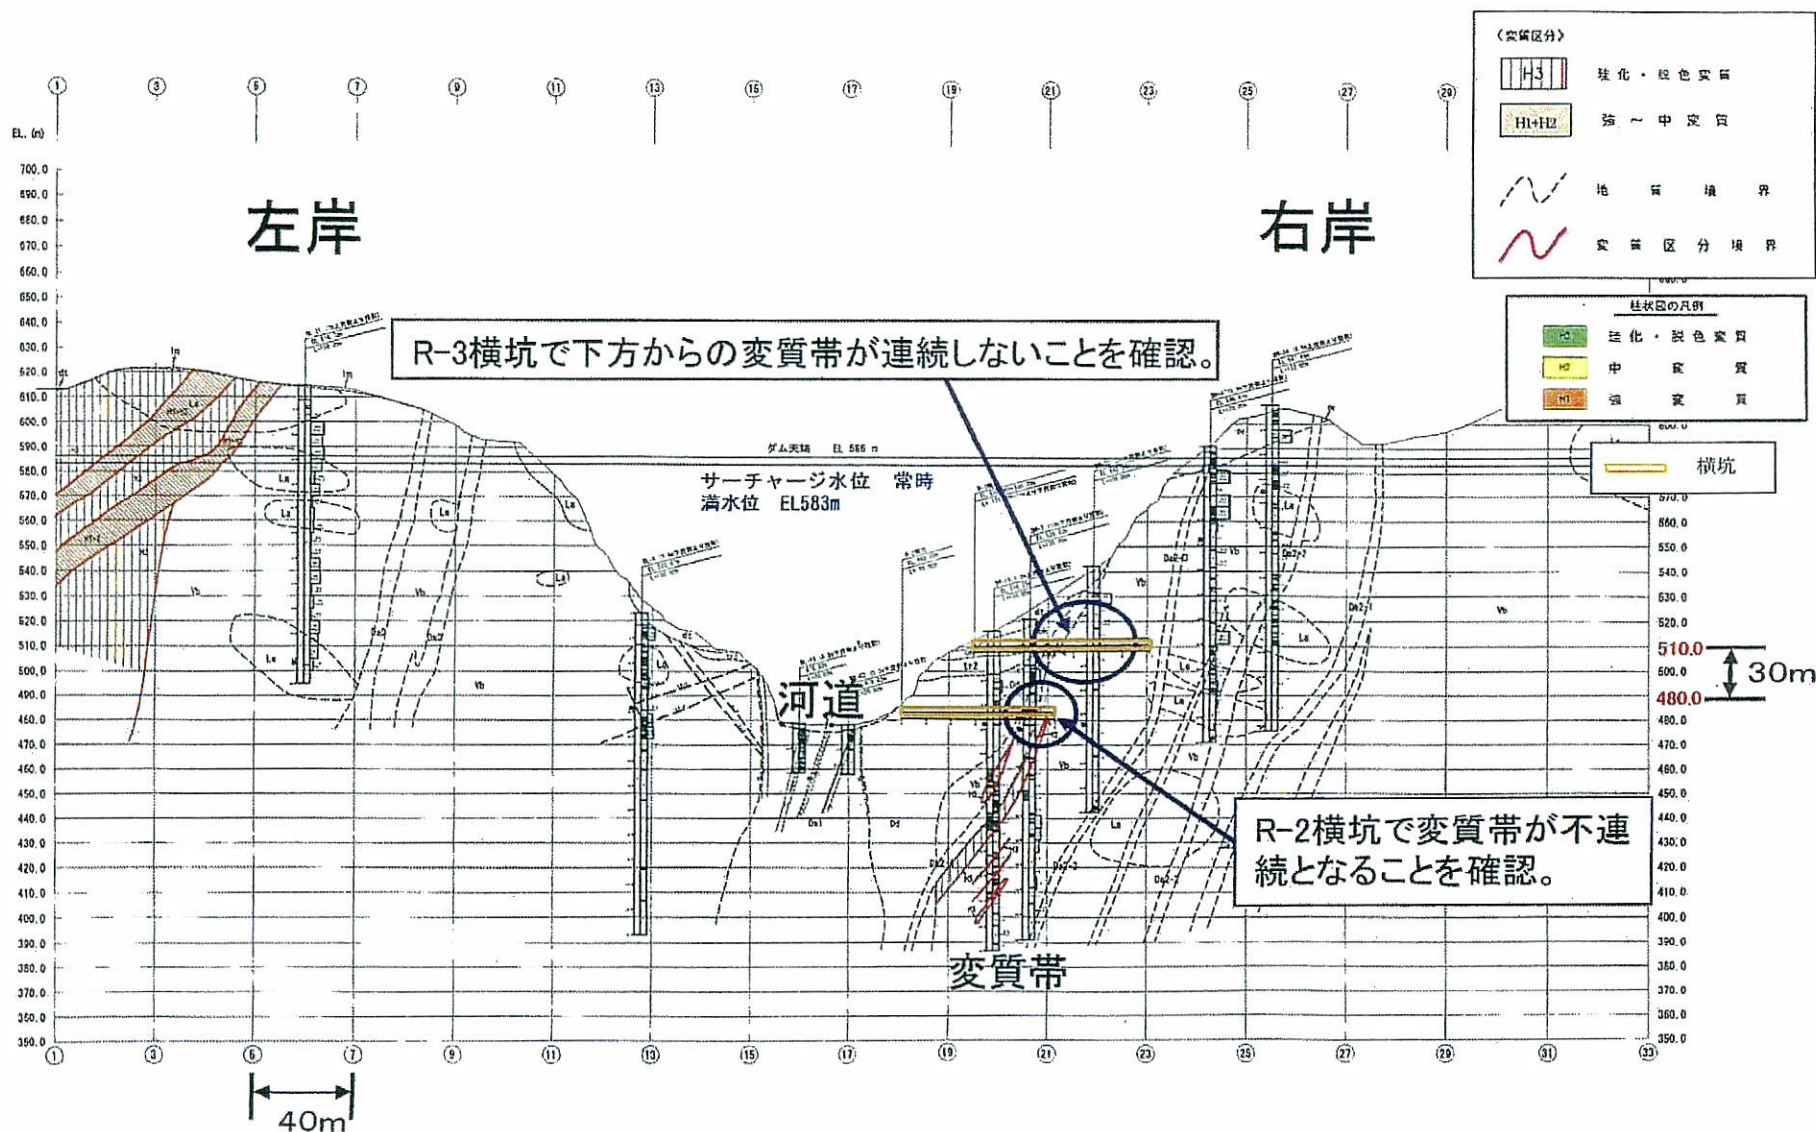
〈変質区分〉
H3 珪化・脱色変質
H1+H2 強～中変質
地質境界
変質区分境界

柱状図の凡例
H3 珪化・脱色変質
H2 中変質
H1 強変質

横坑

① ③ ⑤ ⑦ ⑨ ⑪ ⑬ ⑮ ⑰ ⑲ ㉑ ㉓ ㉕ ㉗ ㉙

EL.(m)
700.0
690.0
680.0
670.0
660.0
650.0
640.0
630.0
620.0
610.0
600.0
590.0
580.0
570.0
560.0
550.0
540.0
530.0
520.0
510.0
500.0
490.0
480.0
470.0
460.0
450.0
440.0
430.0
420.0
410.0
400.0
390.0
380.0
370.0
360.0
350.0

左岸

右岸

R-3横坑で下方からの変質帯が連続しないことを確認。

ダム天端 EL 586 m

サーチャージ水位 常時満水位 EL583m

河道

510.0
480.0
30m

R-2横坑で変質帯が不連続となることを確認。

変質帯

① ③ ⑤ ⑦ ⑨ ⑪ ⑬ ⑮ ⑰ ⑲ ㉑ ㉓ ㉕ ㉗ ㉙ ㉛ ㉝

40m